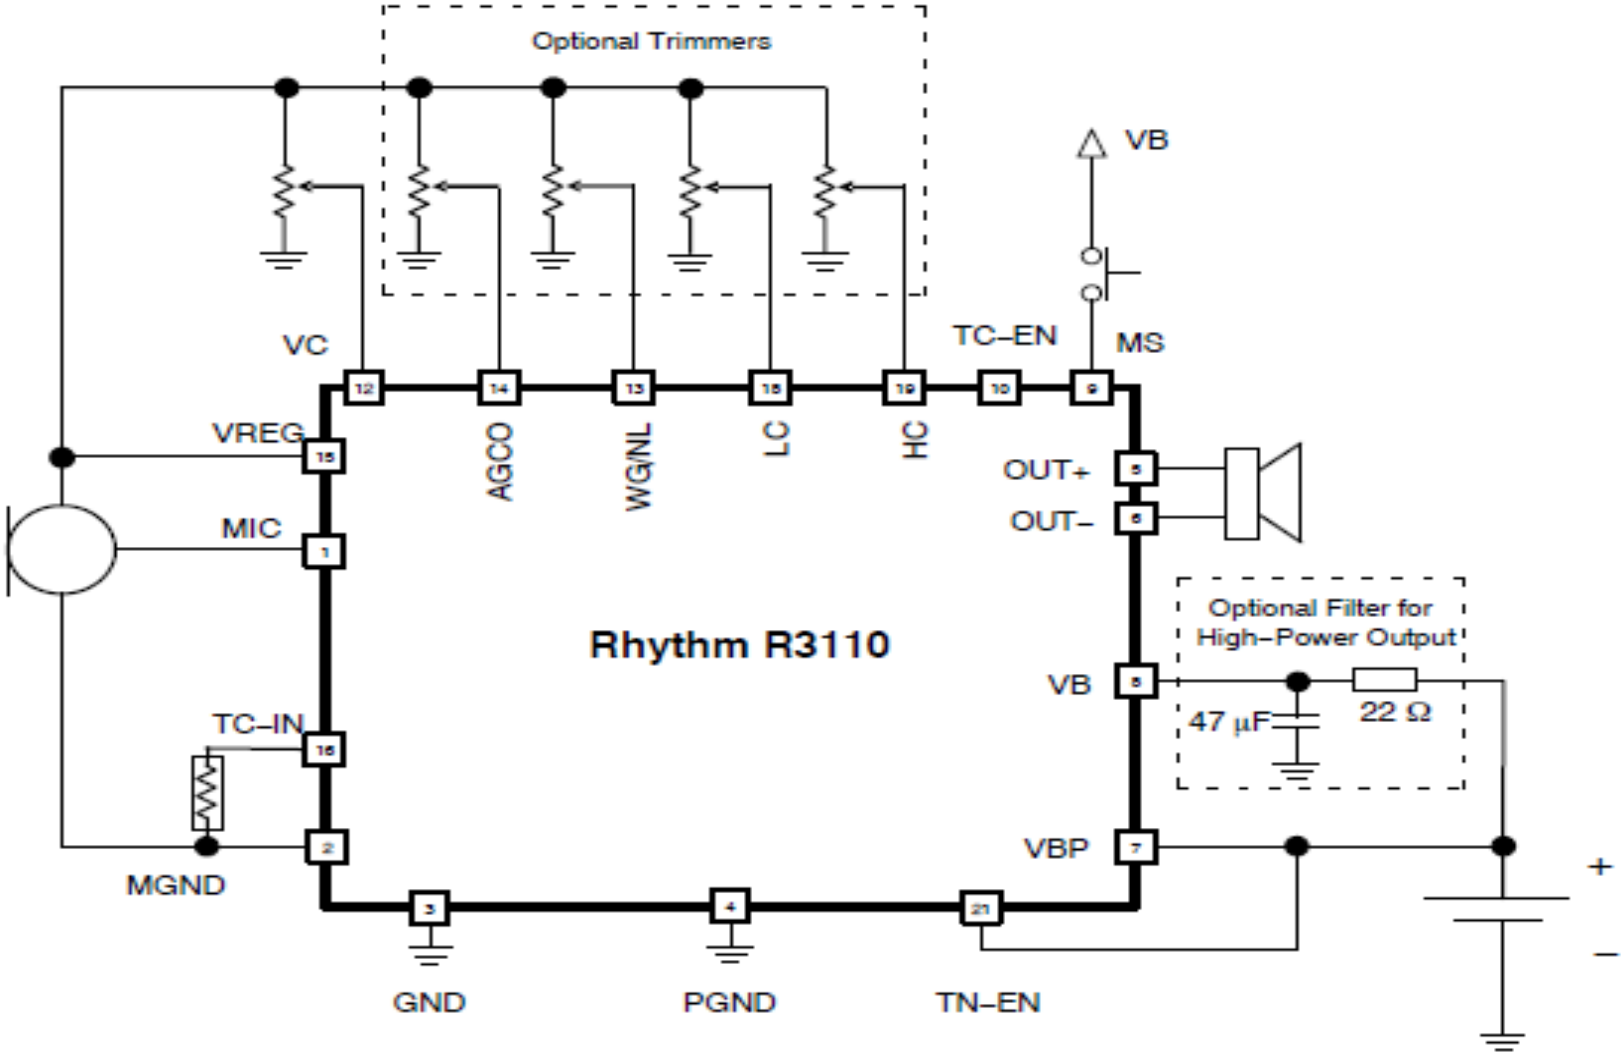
Optional Trimmers

VB

VC

TC–EN

MS

12 14 13 18 19 10 9

VREG

15

AGCO

WGNL

LC

HC

OUT+

5

OUT–

6

MIC

1

Rhythm R3110

Optional Filter for High–Power Output

VB

8

47 μF

22 Ω

TC–IN

16

2

VBP

7

MGND

3

4

21

+

–

GND

PGND

TN–EN